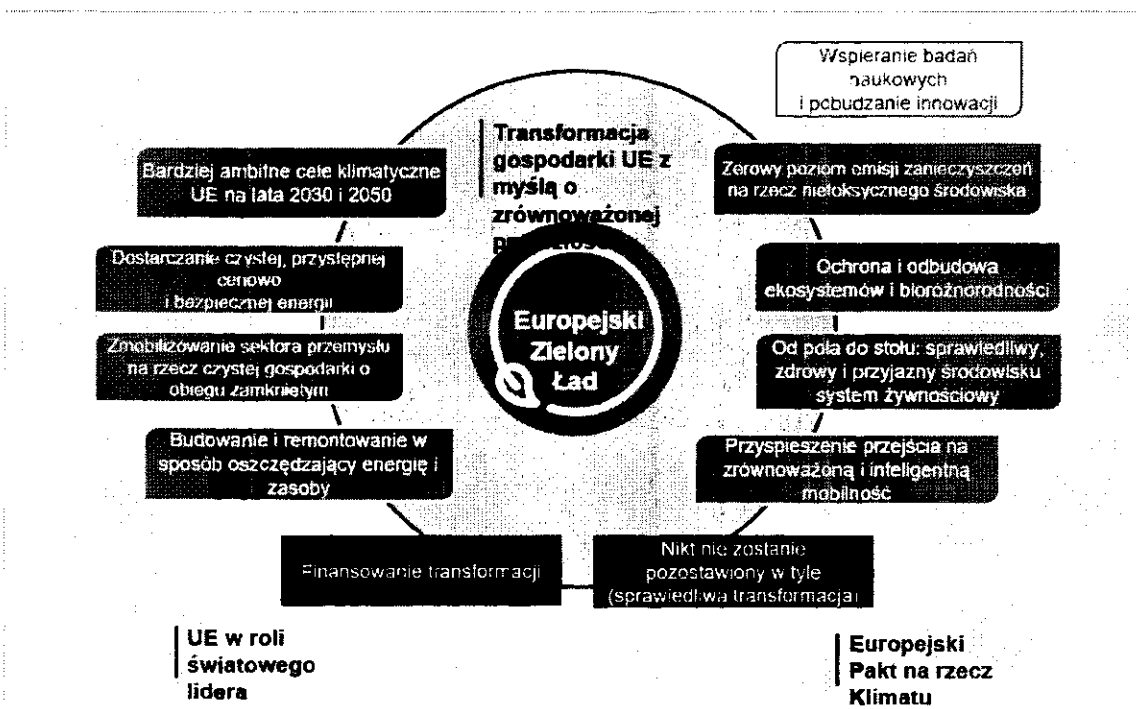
Wspieranie badań naukowych i pobudzanie innowacji

Transformacja gospodarki UE z myślą o zrównoważonej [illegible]

Bardziej ambitne cele klimatyczne UE na lata 2030 i 2050

Zerowy poziom emisji zanieczyszczeń na rzecz nietoksycznego środowiska

Dostarczanie czystej, przystępnej cenowo i bezpiecznej energii

Ochrona i odbudowa ekosystemów i bioróżnorodności

Europejski Zielony Ład

Zmobilizowanie sektora przemysłu na rzecz czystej gospodarki o obiegu zamkniętym

Od pola do stołu: sprawiedliwy, zdrowy i przyjazny środowisku system żywnościowy

Budowanie i remontowanie w sposób oszczędzający energię i zasoby

Przyspieszenie przejścia na zrównoważoną i inteligentną mobilność

Finansowanie transformacji

Nikt nie zostanie pozostawiony w tyle (sprawiedliwa transformacja)

UE w roli światowego lidera

Europejski Pakt na rzecz Klimatu